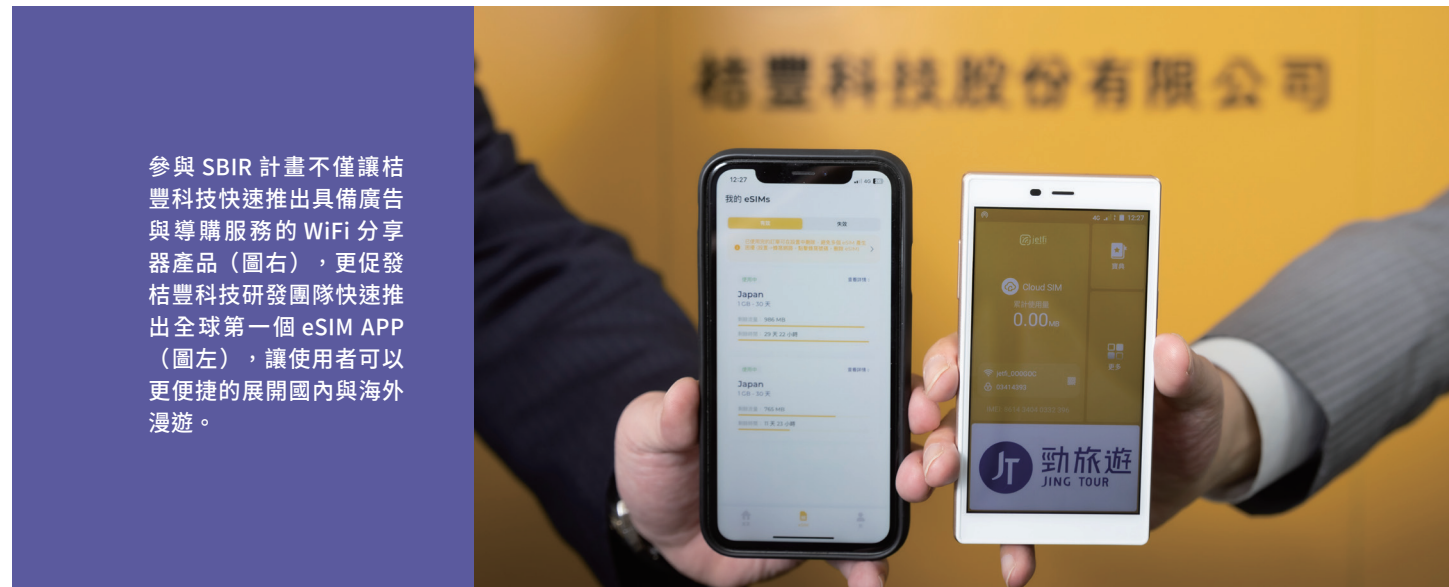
參與 SBIR 計畫不僅讓桔豐科技快速推出具備廣告與導購服務的 WiFi 分享器產品（圖右），更促發桔豐科技研發團隊快速推出全球第一個 eSIM APP（圖左），讓使用者可以更便捷的展開國內與海外漫遊。

桔豐科技股份有限公司

12:27
我的 eSIMs
Japan
1 GB · 30 天
Japan
1 GB · 30 天

Cloud SIM
0.00
勁旅遊
JING TOUR